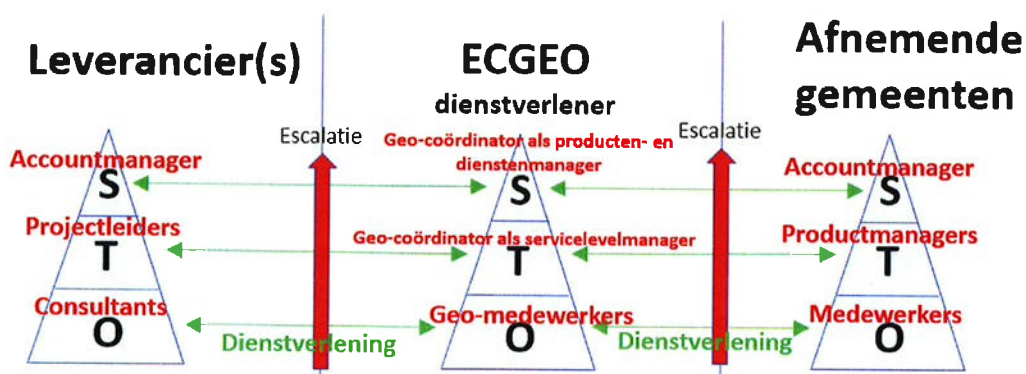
Leverancier(s)

ECGEO dienstverlener

Afnemende gemeenten

Escalatie

Escalatie

Accountmanager
S
Projectleiders
T
Consultants
O

Geo-coördinator als producten- en dienstenmanager
S
Geo-coördinator als servicelevelmanager
T
Geo-medewerkers
O

Accountmanager
S
Productmanagers
T
Medewerkers
O

Dienstverlening

Dienstverlening